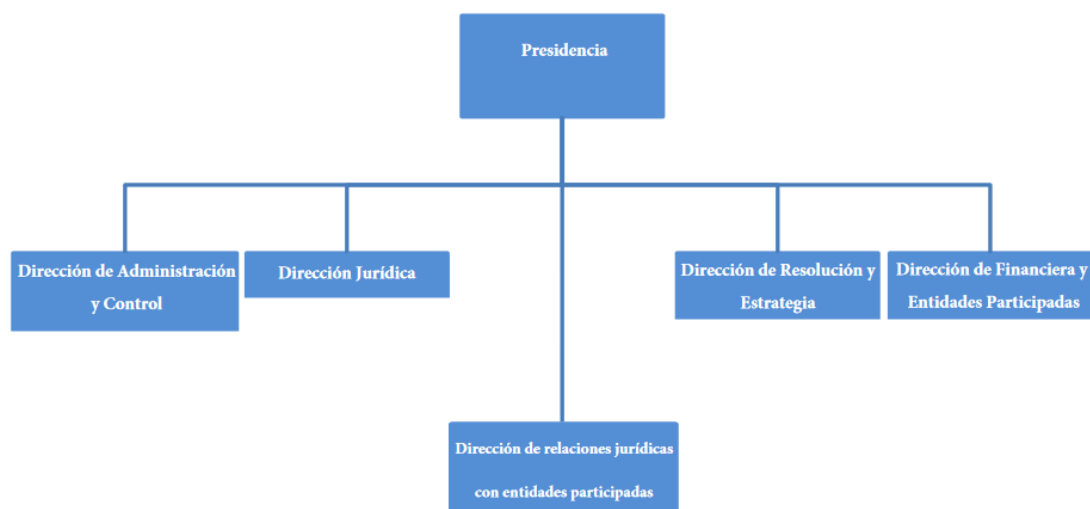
Presidencia

Dirección de Administración y Control

Dirección Jurídica

Dirección de Resolución y Estrategia

Dirección de Financiera y Entidades Participadas

Dirección de relaciones jurídicas con entidades participadas